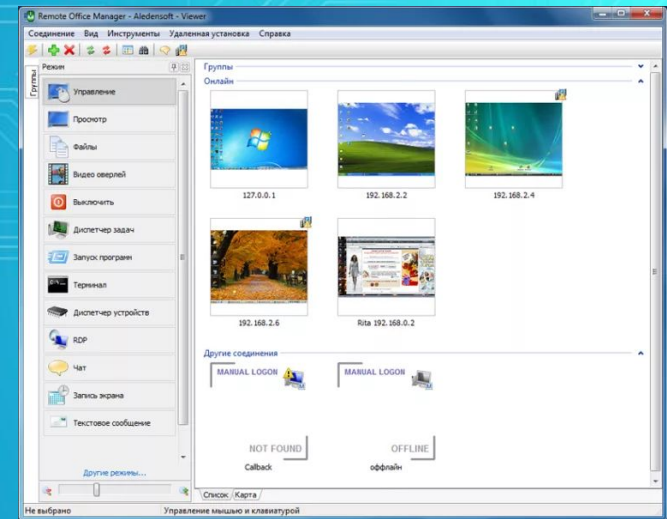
Remote Office Manager - Aledensoft - Viewer

Соединение Вид Инструменты Удаленная установка Справка

Режим

Группы

Управление

Просмотр

Файлы

Видео оверлей

Выключить

Диспетчер задач

Запуск программ

Терминал

Диспетчер устройств

RDP

Чат

Запись экрана

Текстовое сообщение

Другие режимы...

Группы

Онлайн

127.0.0.1

192.168.2.2

192.168.2.4

192.168.2.6

Rita 192.168.0.2

Другие соединения

MANUAL LOGON

MANUAL LOGON

NOT FOUND

Callback

OFFLINE

оффлайн

Список Карта

Не выбрано

Управление мышью и клавиатурой